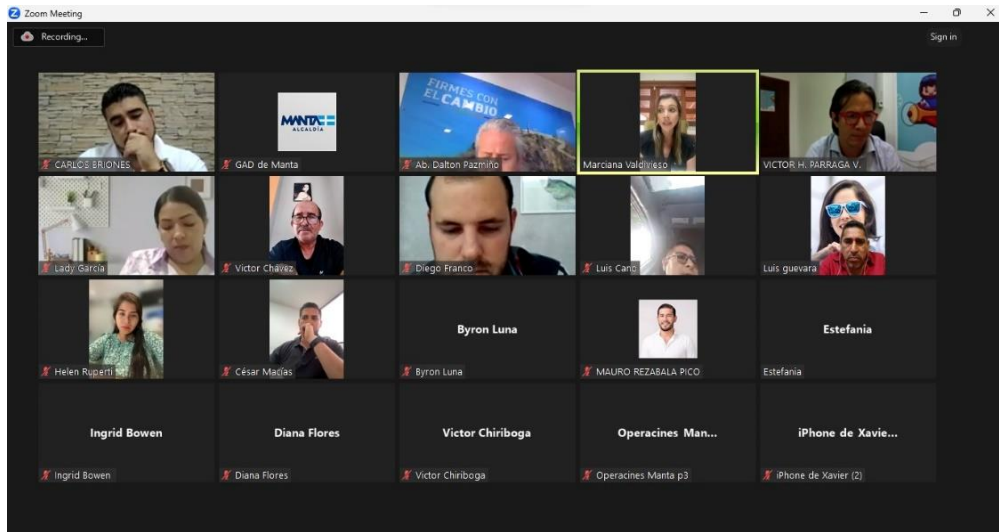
Zoom Meeting

Recording...

Sign in

CARLOS BRIONES

MANTA ALCALDÍA

GAD de Manta

FIRMES CON EL CAMBIO

Ab. Dalton Pazmiño

Marciana Valdivieso

VICTOR H. PARRAGA V.

Lady García

Victor Chavez

Diego Franco

Luis Cano

Luis guevara

Helen Ruperti

César Macías

Byron Luna

Byron Luna

MAURO REZABALA PICO

Estefania

Estefania

Ingrid Bowen

Ingrid Bowen

Diana Flores

Diana Flores

Victor Chiriboga

Victor Chiriboga

Operacines Man...

Operacines Manta p3

iPhone de Xavie...

iPhone de Xavier (2)